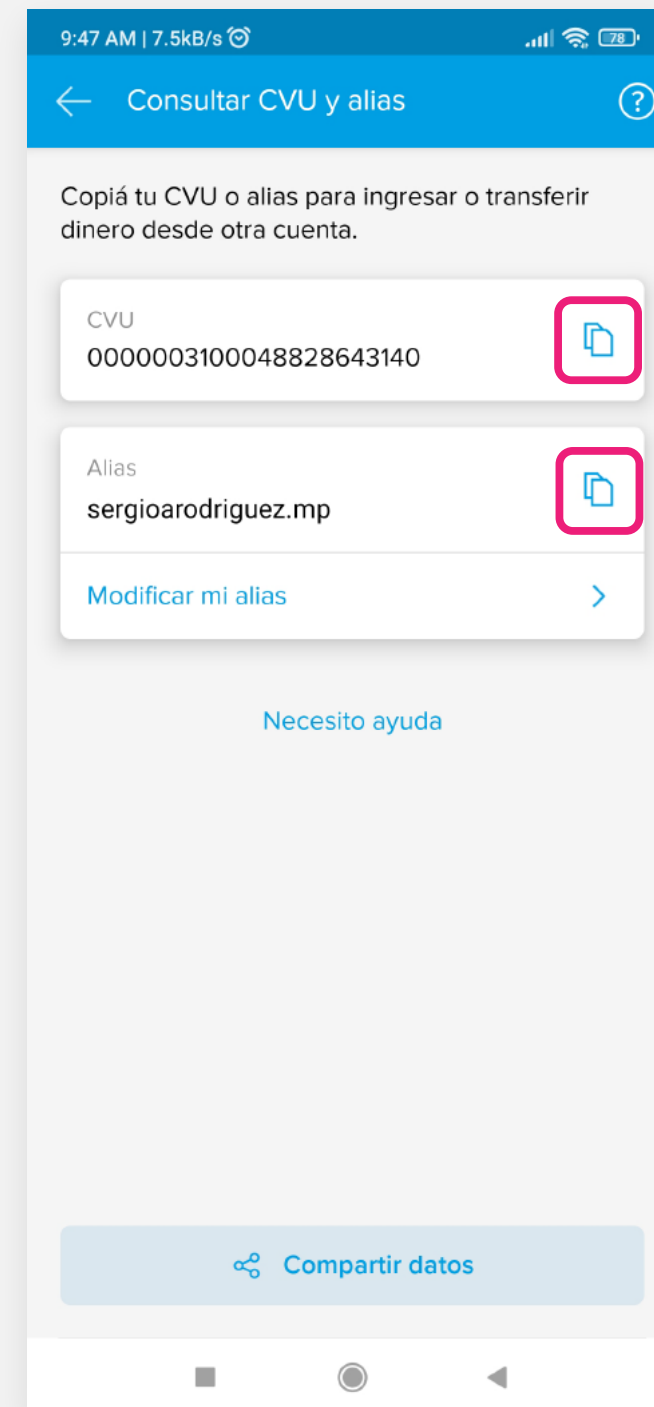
9:47 AM | 7.5kB/s 78

Consultar CVU y alias

Copiá tu CVU o alias para ingresar o transferir dinero desde otra cuenta.

CVU
0000003100048828643140

Alias
sergioarodriguez.mp

Modificar mi alias

Necesito ayuda

Compartir datos